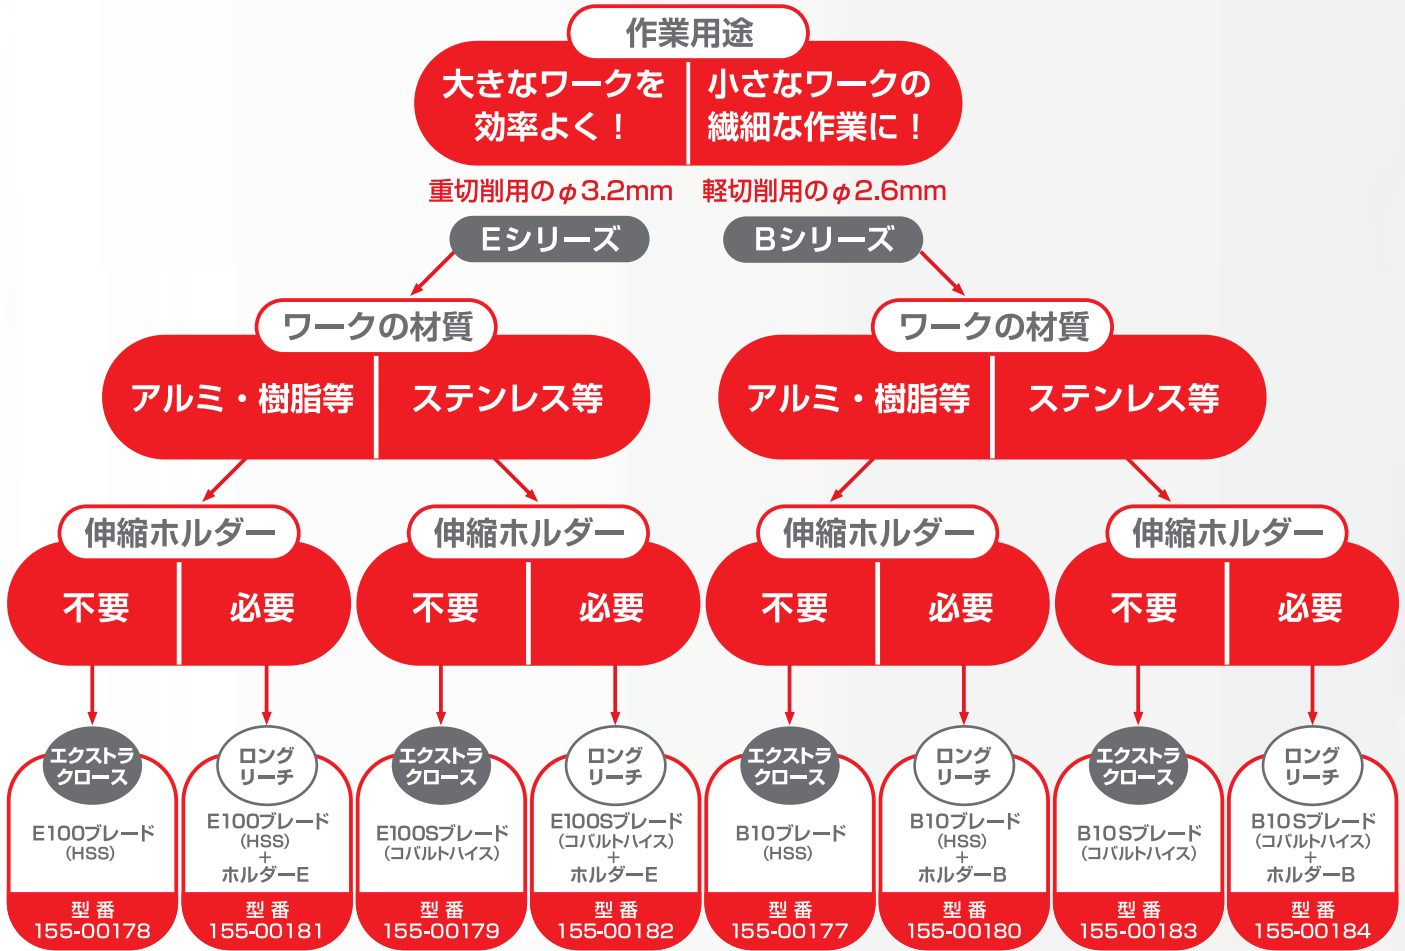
作業用途

大きなワークを効率よく！

小さなワークの繊細な作業に！

重切削用のφ3.2mm

軽切削用のφ2.6mm

Eシリーズ

Bシリーズ

ワークの材質

アルミ・樹脂等

ステンレス等

ワークの材質

アルミ・樹脂等

ステンレス等

伸縮ホルダー

不要

必要

伸縮ホルダー

不要

必要

伸縮ホルダー

不要

必要

伸縮ホルダー

不要

必要

エクストラクロース
E100ブレード
(HSS)
型番
155-00178

ロングリーチ
E100ブレード
(HSS)
+
ホルダーE
型番
155-00181

エクストラクロース
E100Sブレード
(コバルトハイス)
型番
155-00179

ロングリーチ
E100Sブレード
(コバルトハイス)
+
ホルダーE
型番
155-00182

エクストラクロース
B10ブレード
(HSS)
型番
155-00177

ロングリーチ
B10ブレード
(HSS)
+
ホルダーB
型番
155-00180

エクストラクロース
B10Sブレード
(コバルトハイス)
型番
155-00183

ロングリーチ
B10Sブレード
(コバルトハイス)
+
ホルダーB
型番
155-00184